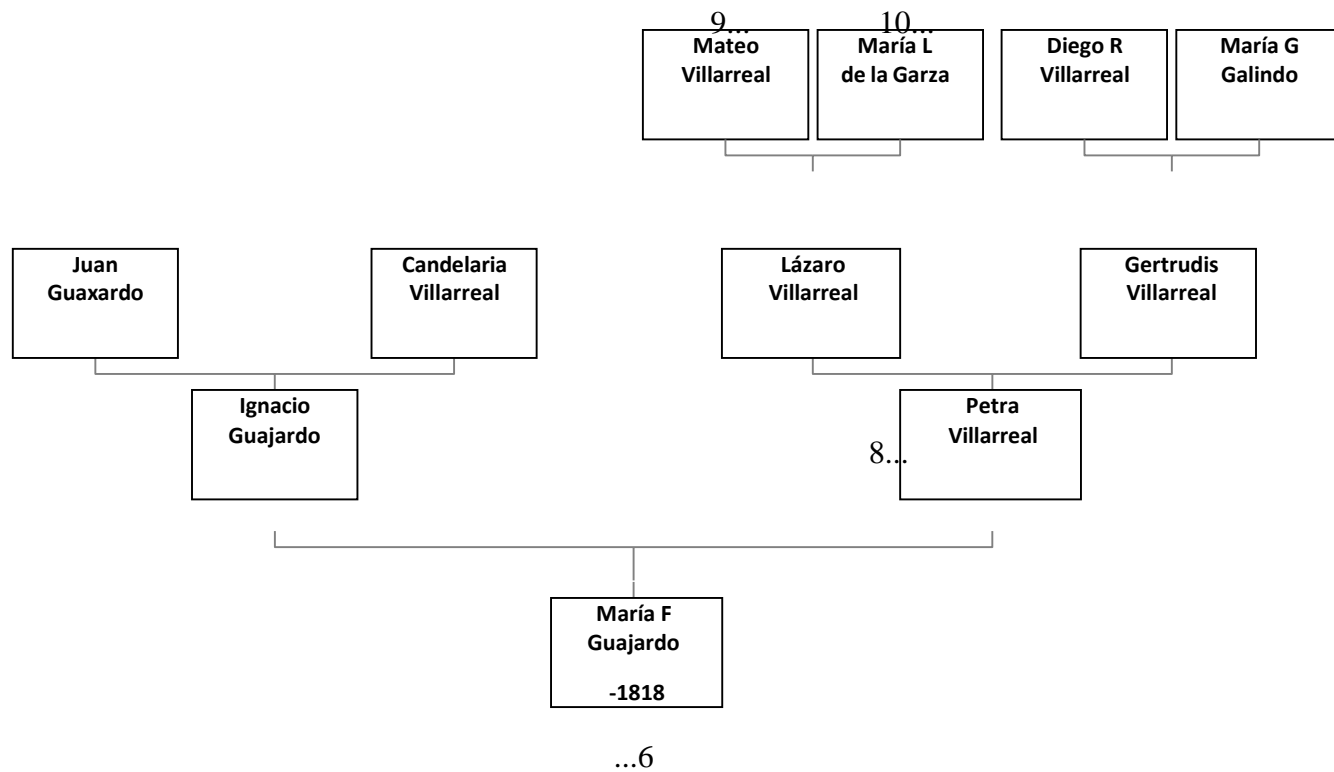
9...
10...
Mateo Villarreal

María L de la Garza

Diego R Villarreal

María G Galindo

Juan Guaxardo

Candelaria Villarreal

Lázaro Villarreal

Gertrudis Villarreal

Ignacio Guajardo

Petra Villarreal

8...

María F Guajardo

-1818

...6